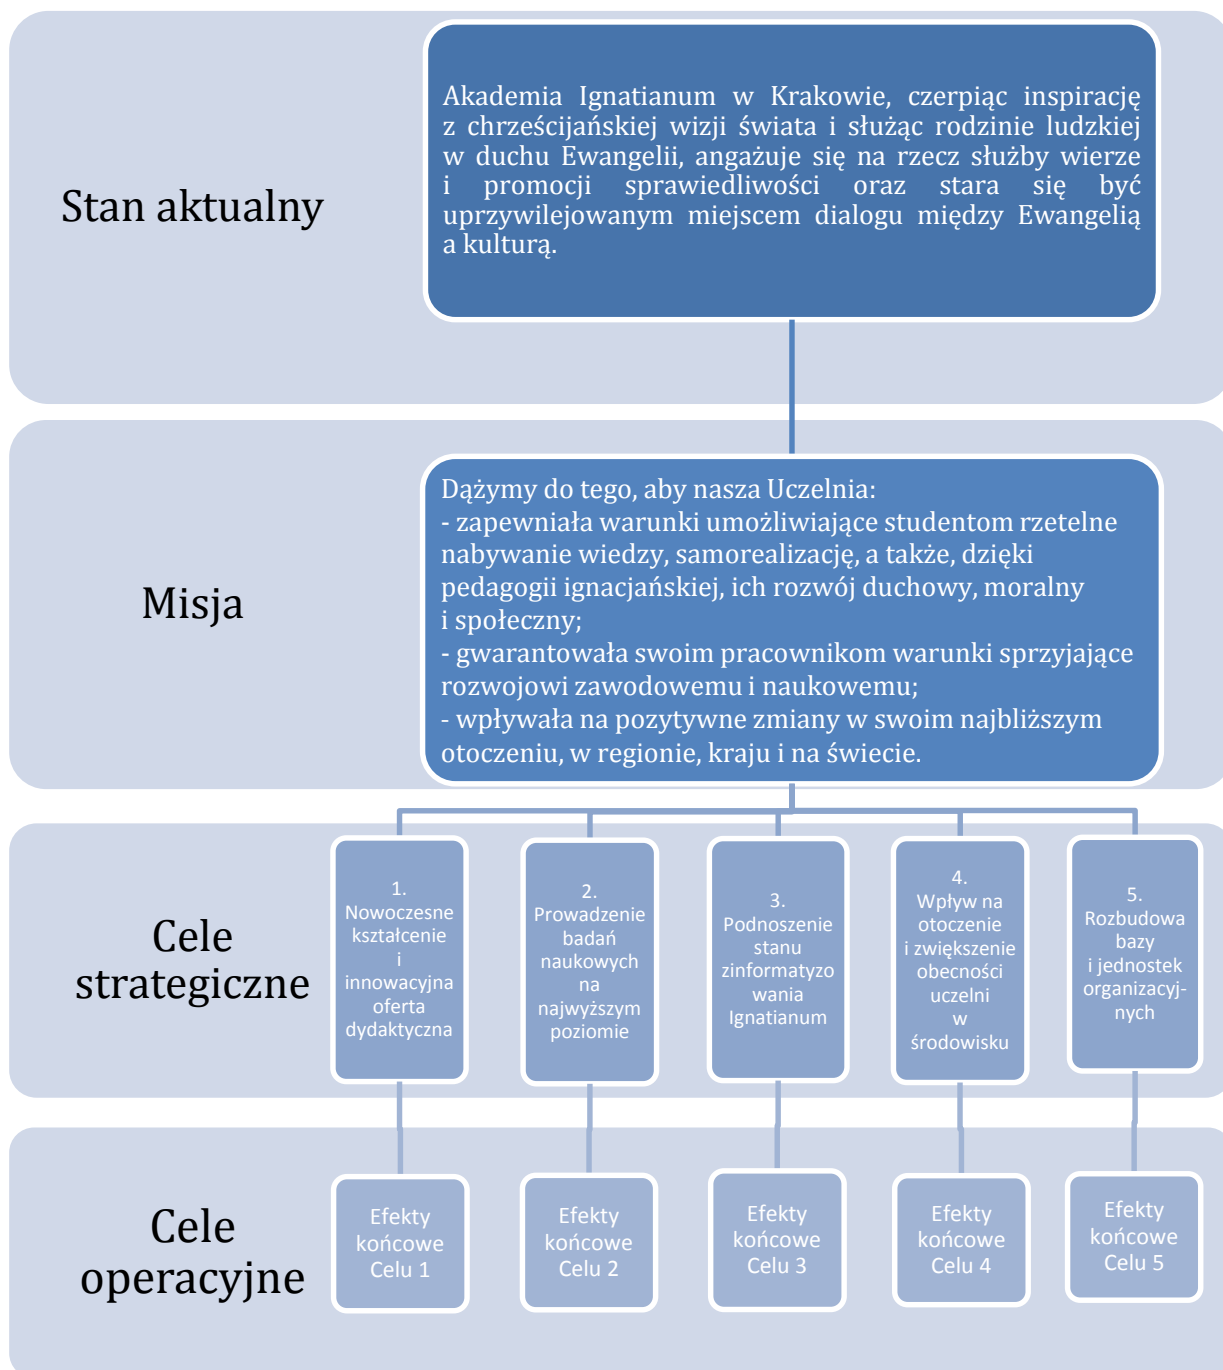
Stan aktualny

Akademia Ignatianum w Krakowie, czerpiąc inspirację z chrześcijańskiej wizji świata i służąc rodzinie ludzkiej w duchu Ewangelii, angażuje się na rzecz służby wierze i promocji sprawiedliwości oraz stara się być uprzywilejowanym miejscem dialogu między Ewangelią a kulturą.

Misja

Dążymy do tego, aby nasza Uczelnia:
- zapewniała warunki umożliwiające studentom rzetelne nabywanie wiedzy, samorealizację, a także, dzięki pedagogii ignacjańskiej, ich rozwój duchowy, moralny i społeczny;
- gwarantowała swoim pracownikom warunki sprzyjające rozwojowi zawodowemu i naukowemu;
- wpływała na pozytywne zmiany w swoim najbliższym otoczeniu, w regionie, kraju i na świecie.

Cele strategiczne

1. Nowoczesne kształcenie i innowacyjna oferta dydaktyczna

2. Prowadzenie badań naukowych na najwyższym poziomie

3. Podnoszenie stanu zinformatyzowania Ignatianum

4. Wpływ na otoczenie i zwiększenie obecności uczelni w środowisku

5. Rozbudowa bazy i jednostek organizacyjnych

Cele operacyjne

Efekty końcowe Celu 1

Efekty końcowe Celu 2

Efekty końcowe Celu 3

Efekty końcowe Celu 4

Efekty końcowe Celu 5